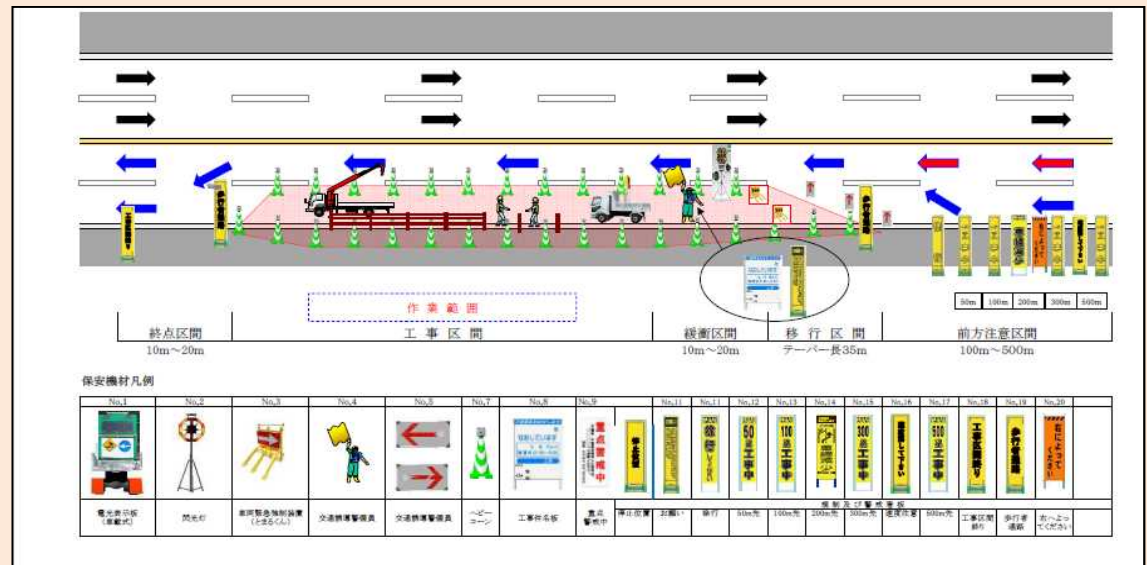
作 業 範 囲

50m 100m 200m 300m 500m

終点区間
10m～20m

工 事 区 間

緩衝区間
10m～20m

移 行 区 間
テーパー長35m

前方注意区間
100m～500m

保安機材凡例

| No.1 | No.2 | No.3 | No.4 | No.5 | No.7 | No.8 | No.9 | | No.11 | No.11 | No.12 | No.13 | No.14 | No.15 | No.16 | No.17 | No.18 | No.19 | No.20 |
|---|---|---|---|---|---|---|---|---|---|---|---|---|---|---|---|---|---|---|---|
| | | | | | | | 重点警戒中 | 停止位置 | | 徐行 | 50m先 工事中 | 100m先 工事中 | | 300m先 工事中 | 速度落して下さい | 500m先 工事中 | 工事区間終り | 歩行者通路 | 右によってください |
| 電光表示板(車載式) | 閃光灯 | 車両緊急強制装置(とまるくん) | 交通誘導警備員 | 交通誘導警備員 | ヘビーコーン | 工事件名板 | 重点警戒中 | 停止位置 | お願い | 徐行 | 50m先 | 100m先 | 200m先 | 300m先 | 速度注意 | 500m先 | 工事区間終り | 歩行者通路 | 右へよってください |

規制及び警戒看板